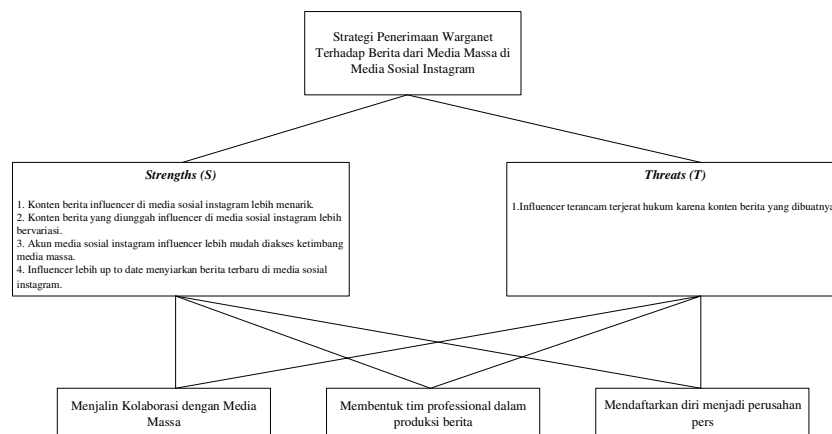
Strategi Penerimaan Warganet Terhadap Berita dari Media Massa di Media Sosial Instagram

***Strengths (S)***

1. Konten berita influencer di media sosial instagram lebih menarik.
2. Konten berita yang diunggah influencer di media sosial instagram lebih bervariasi.
3. Akun media sosial instagram influencer lebih mudah diakses ketimbang media massa.
4. Influencer lebih up to date menyiarkan berita terbaru di media sosial instagram.

***Threats (T)***

1.Influencer terancam terjerat hukum karena konten berita yang dibuatnya

Menjalin Kolaborasi dengan Media Massa

Membentuk tim professional dalam produksi berita

Mendaftarkan diri menjadi perusahan pers